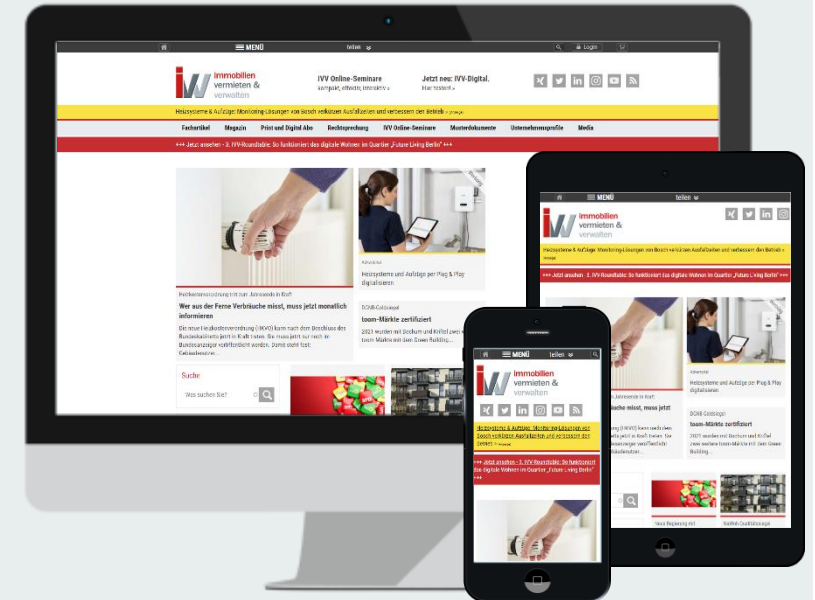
MENÜ teilen Login

immobilien vermieten & verwalten

IVV Online-Seminare
kompakt, effektiv, interaktiv »

Jetzt neu: IVV-Digital.
Hier testen »

Heizsysteme & Aufzüge: Monitoring-Lösungen von Bosch verkürzen Ausfallzeiten und verbessern den Betrieb » Anzeige

Fachartikel Magazin Print und Digital Abo Rechtsprechung IVV Online-Seminare Musterdokumente Unternehmensprofile Media

+++ Jetzt ansehen - 3. IVV-Roundtable: So funktioniert das digitale Wohnen im Quartier „Future Living Berlin" +++

Heizkostenverordnung tritt zum Jahresende in Kraft

Wer aus der Ferne Verbräuche misst, muss jetzt monatlich informieren

Die neue Heizkostenverordnung (HKVO) kann nach dem Beschluss des Bundeskabinetts jetzt in Kraft treten. Sie muss jetzt nur noch im Bundesanzeiger veröffentlicht werden. Damit steht fest: Gebäudeeigner...

Advertorial

Heizsysteme und Aufzüge per Plug & Play digitalisieren

DGNB-Gütesiegel

team-Märkte zertifiziert

2021 wurden mit Bochum und Kriftel zwei weitere team-Märkte mit dem Green Building...

Suche

Was suchen Sie?

MENÜ teilen

immobilien vermieten & verwalten

Heizsysteme & Aufzüge: Monitoring-Lösungen von Bosch verkürzen Ausfallzeiten und verbessern den Betrieb » Anzeige

+++ Jetzt ansehen - 3. IVV-Roundtable: So funktioniert das digitale Wohnen im Quartier „Future Living Berlin" +++

Advertorial

Heizsysteme und Aufzüge per Plug & Play digitalisieren

DGNB-Gütesiegel

team-Märkte zertifiziert

2021 wurden mit Bochum und Kriftel zwei weitere team-Märkte mit dem Green Building...

Jahresende in Kraft

bräuche misst, muss jetzt

Neue Regelung mit

Balkon Qualitätssiegel

MENÜ teilen

immobilien vermieten & verwalten

Heizsysteme & Aufzüge: Monitoring-Lösungen von Bosch verkürzen Ausfallzeiten und verbessern den Betrieb » Anzeige

+++ Jetzt ansehen - 3. IVV-Roundtable: So funktioniert das digitale Wohnen im Quartier „Future Living Berlin" +++